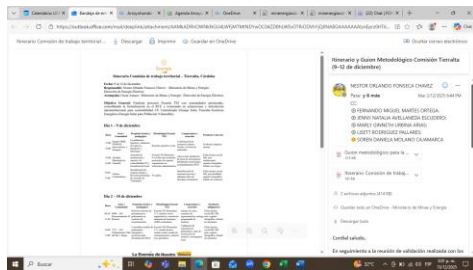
Itinerario Comisión de trabajo territorial... Descargar Imprimir Guardar en OneDrive

Ocultar vistas electrónicas

Itinerario y Guion Metodológico-Comisión Tierralta (9-12 de diciembre)

NESTOR ORLANDO FONSECA CHAVEZ
Para: ● 8 más
CC:
FERNANDO MIGUEL MARTES ORTEGA;
JENNY NATALIA AVELLANEDA ESCUDERO;
MARLY GRANITH URBINA ARIAS;
LISETT RODRIGUEZ PALLARES;
SORBIN DANIELA MOLANO CAJAMARCA

Guion metodológico para la ...
Itinerario Comisión de trabaj...

Cordial saludo,

En seguimiento a la reunión de validación realizada con los

Itinerario Comisión de trabajo territorial – Tierralta, Córdoba

Día 1 – 9 de diciembre

Día 2 – 10 de diciembre

Buscar